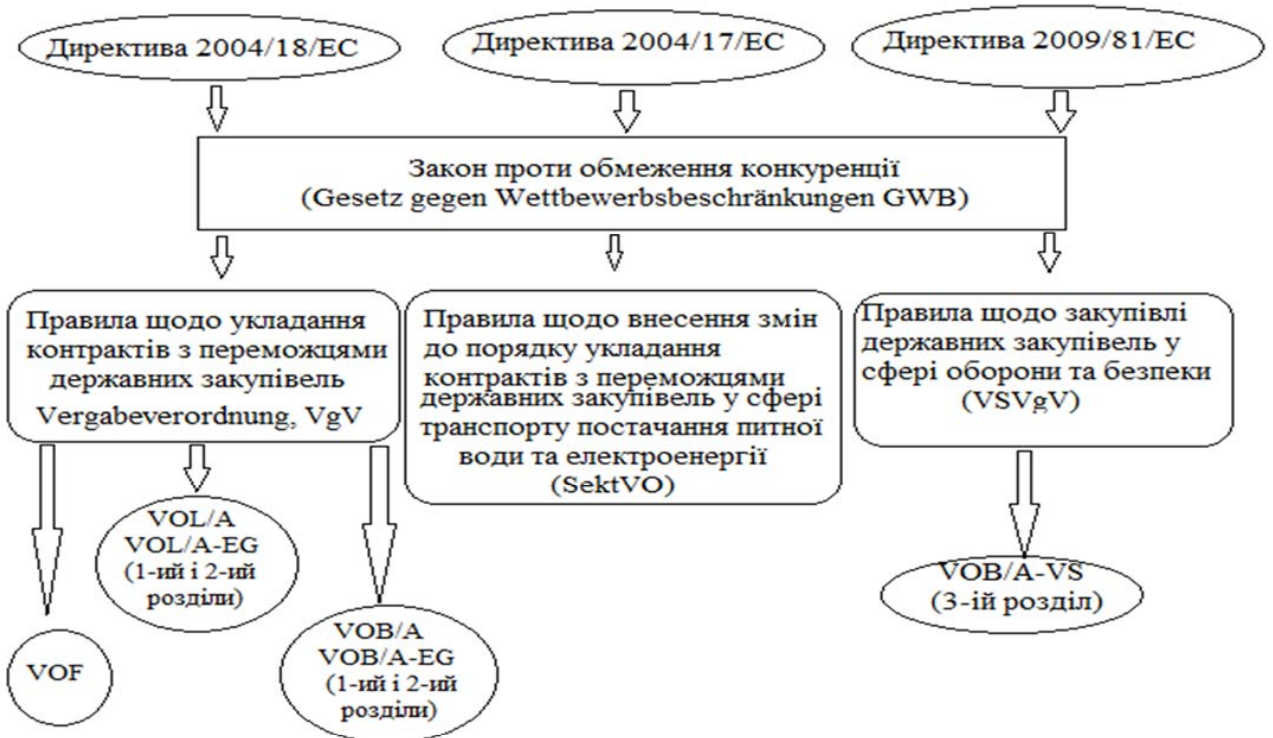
Директива 2004/18/ЕС

Директива 2004/17/ЕС

Директива 2009/81/ЕС

Закон проти обмеження конкуренції (Gesetz gegen Wettbewerbsbeschränkungen GWB)

Правила щодо укладання контрактів з переможцями державних закупівель Vergabeverordnung, VgV

Правила щодо внесення змін до порядку укладання контрактів з переможцями державних закупівель у сфері транспорту постачання питної води та електроенергії (SektVO)

Правила щодо закупівлі державних закупівель у сфері оборони та безпеки (VSVgV)

VOL/A VOL/A-EG (1-ий і 2-ий розділи)

VOB/A-VS (3-ій розділ)

VOF

VOB/A VOB/A-EG (1-ий і 2-ий розділи)